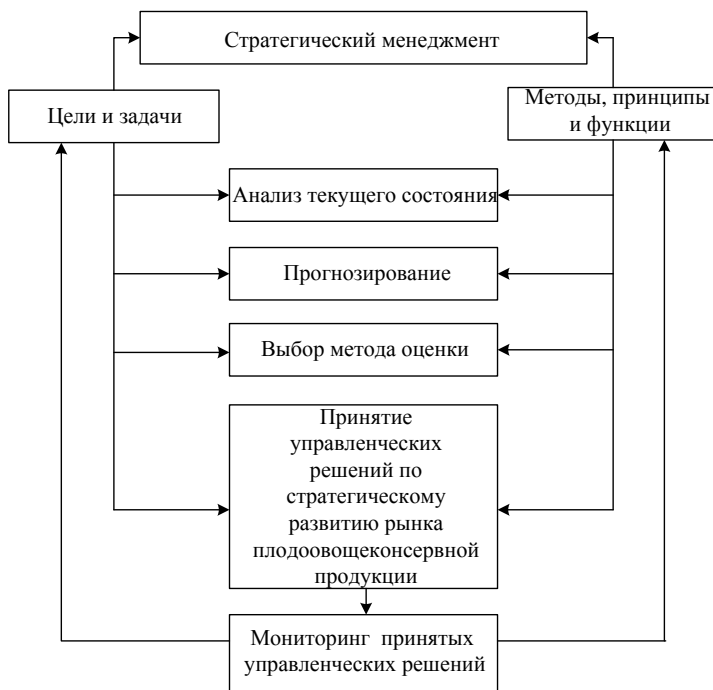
Стратегический менеджмент

Цели и задачи

Методы, принципы и функции

Анализ текущего состояния

Прогнозирование

Выбор метода оценки

Принятие управленческих решений по стратегическому развитию рынка плодоовощеконсервной продукции

Мониторинг принятых управленческих решений